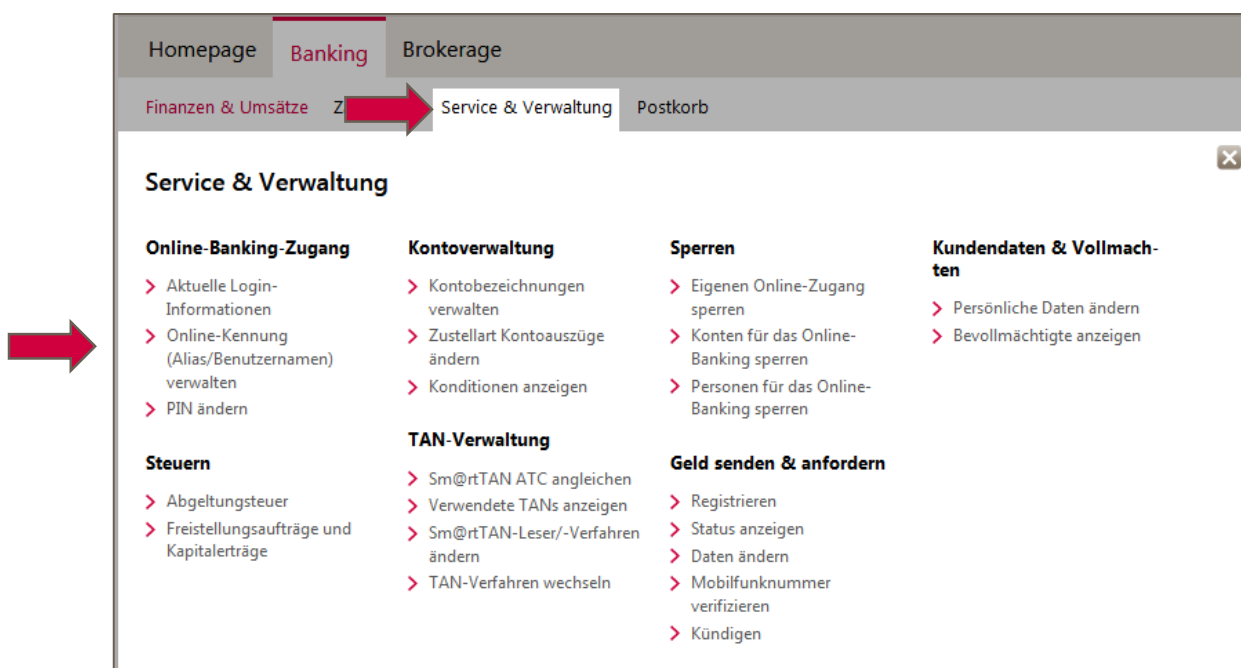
Homepage Banking Brokerage

Finanzen & Umsätze Z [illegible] Service & Verwaltung Postkorb

Service & Verwaltung

Online-Banking-Zugang
> Aktuelle Login-Informationen
> Online-Kennung (Alias/Benutzernamen) verwalten
> PIN ändern

Steuern
> Abgeltungsteuer
> Freistellungsaufträge und Kapitalerträge

Kontoverwaltung
> Kontobezeichnungen verwalten
> Zustellart Kontoauszüge ändern
> Konditionen anzeigen

TAN-Verwaltung
> Sm@rtTAN ATC angleichen
> Verwendete TANs anzeigen
> Sm@rtTAN-Leser/-Verfahren ändern
> TAN-Verfahren wechseln

Sperren
> Eigenen Online-Zugang sperren
> Konten für das Online-Banking sperren
> Personen für das Online-Banking sperren

Geld senden & anfordern
> Registrieren
> Status anzeigen
> Daten ändern
> Mobilfunknummer verifizieren
> Kündigen

Kundendaten & Vollmachten
> Persönliche Daten ändern
> Bevollmächtigte anzeigen